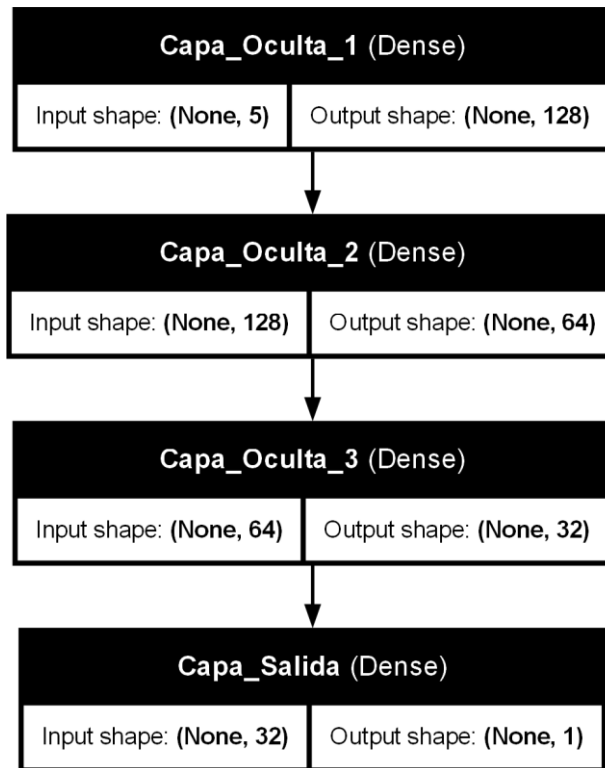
Capa_Oculta_1 (Dense)

Input shape: (None, 5)
Output shape: (None, 128)

Capa_Oculta_2 (Dense)

Input shape: (None, 128)
Output shape: (None, 64)

Capa_Oculta_3 (Dense)

Input shape: (None, 64)
Output shape: (None, 32)

Capa_Salida (Dense)

Input shape: (None, 32)
Output shape: (None, 1)